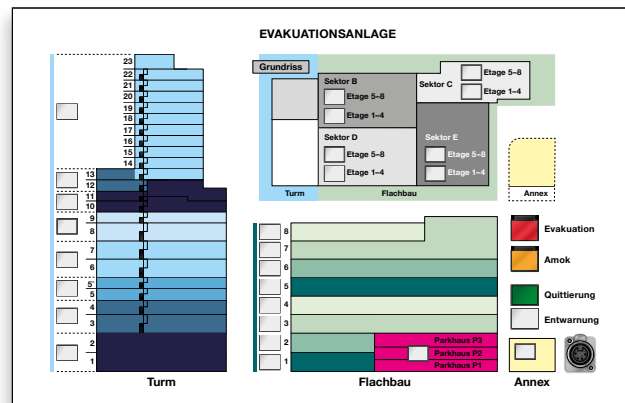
EVAKUATIONSANLAGE

23
22
21
20
19
18
17
16
15
14
13
12
11
10
9
8
7
6
5
4
3
2
1

Turm

Grundriss

Sektor B
Etage 5–8
Etage 1–4

Sektor C
Etage 5–8
Etage 1–4

Sektor D
Etage 5–8
Etage 1–4

Sektor E
Etage 5–8
Etage 1–4

Turm
Flachbau
Annex

8
7
6
5
4
3
2
1

Parkhaus P3
Parkhaus P2
Parkhaus P1

Flachbau

Evakuation
Amok
Quittierung
Entwarnung

Annex